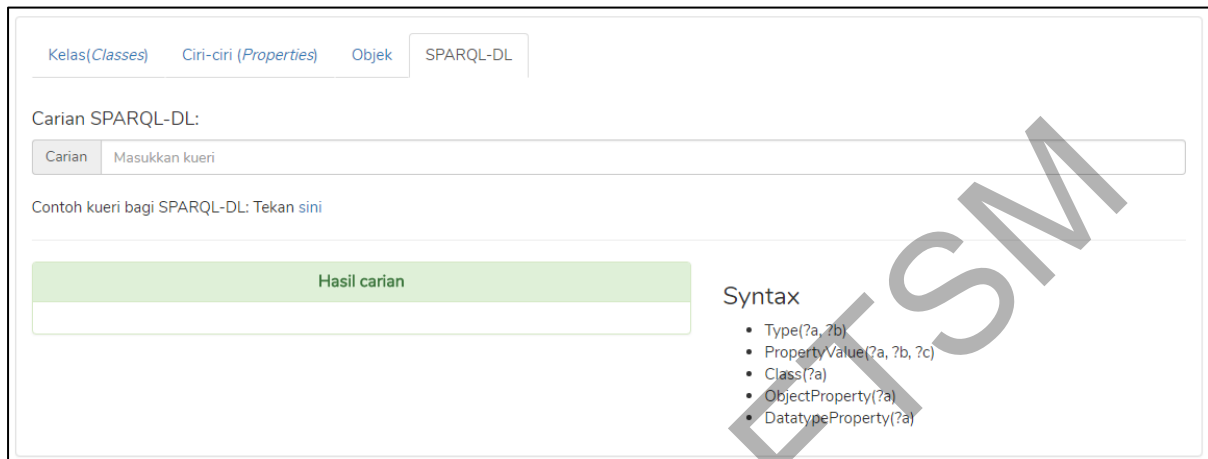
Kelas(*Classes*) Ciri-ciri (*Properties*) Objek SPARQL-DL

Carian SPARQL-DL:

Carian Masukkan kueri

Contoh kueri bagi SPARQL-DL: Tekan sini

Hasil carian

Syntax

- Type(?a, ?b)
- PropertyValue(?a, ?b, ?c)
- Class(?a)
- ObjectProperty(?a)
- DatatypeProperty(?a)

ETSM